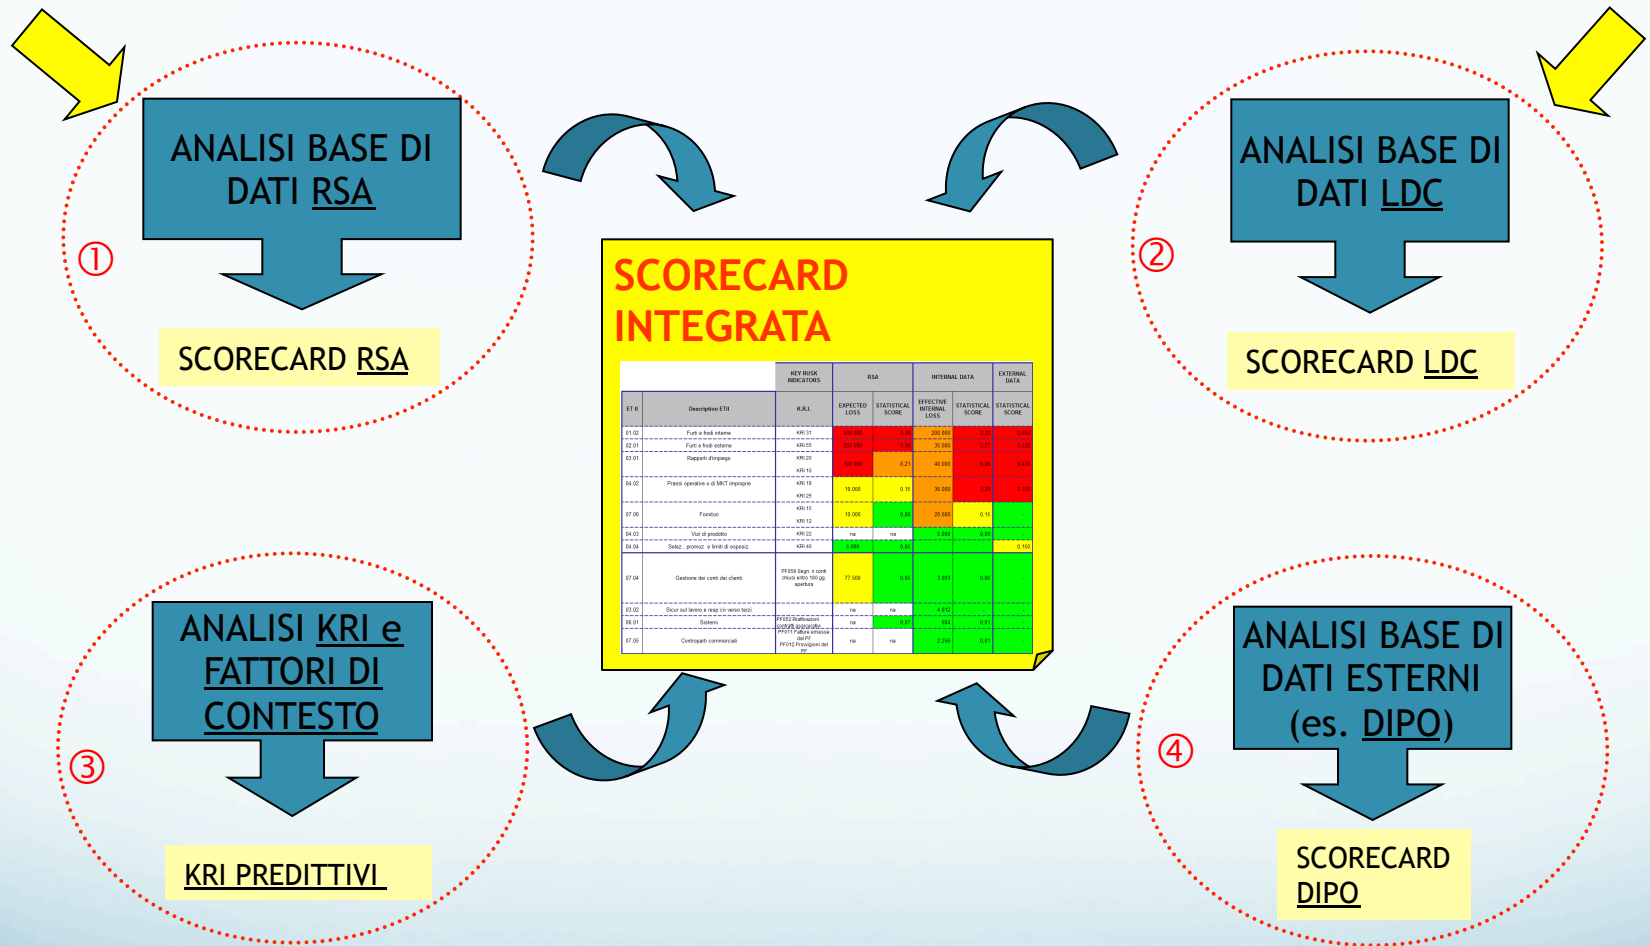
ANALISI BASE DI DATI RSA

①

SCORECARD RSA

ANALISI BASE DI DATI LDC

②

SCORECARD LDC

SCORECARD INTEGRATA

| | | KEY RISK INDICATORS | RSA | | INTERNAL DATA | | EXTERNAL DATA |
|---|---|---|---|---|---|---|---|
| ET II | Description ETII | K.R.I. | EXPECTED LOSS | STATISTICAL SCORE | EFFECTIVE INTERNAL LOSS | STATISTICAL SCORE | STATISTICAL SCORE |
| 01.02 | Furti e frodi interne | KRI 31 | 500.000 | 0,36 | 200.000 | 0,36 | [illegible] |
| 02.01 | Furti e frodi esterne | KRI 55 | 250.000 | 0,36 | 35.000 | 0,77 | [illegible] |
| 03.01 | Rapporti d'impiego | KRI 20 KRI 10 | 100.000 | 0,21 | 40.000 | 0,31 | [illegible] |
| 04.02 | Prassi operative o di MKT improprie | KRI 18 KRI 25 | 18.000 | 0,15 | 30.000 | 0,30 | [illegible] |
| 07.06 | Fornitori | KRI 15 KRI 12 | 10.000 | 0,08 | 20.000 | 0,15 | |
| 04.03 | Vizi di prodotto | KRI 22 | na | na | 5.000 | 0,05 | |
| 04.04 | Selez., promoz. e limiti di esposiz. | KRI 40 | 5.000 | 0,05 | | | 0,150 |
| 07.04 | Gestione dei conti dei clienti | PF058 Segn. e conti chiusi entro 180 gg apertura | 77.500 | 0,05 | 3.863 | 0,05 | |
| 03.02 | Sicur sul lavoro e resp civ verso terzi | | na | na | 4.612 | | |
| 06.01 | Sistemi | PF052 Riattivazioni conti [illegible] | na | 0,07 | 684 | 0,01 | |
| 07.05 | Controparti commerciali | PF011 Fatture emesse dal PF PF012 Provvigioni del PF | na | na | 2.256 | 0,01 | |

ANALISI KRI e FATTORI DI CONTESTO

③

KRI PREDITTIVI

ANALISI BASE DI DATI ESTERNI (es. DIPO)

④

SCORECARD DIPO